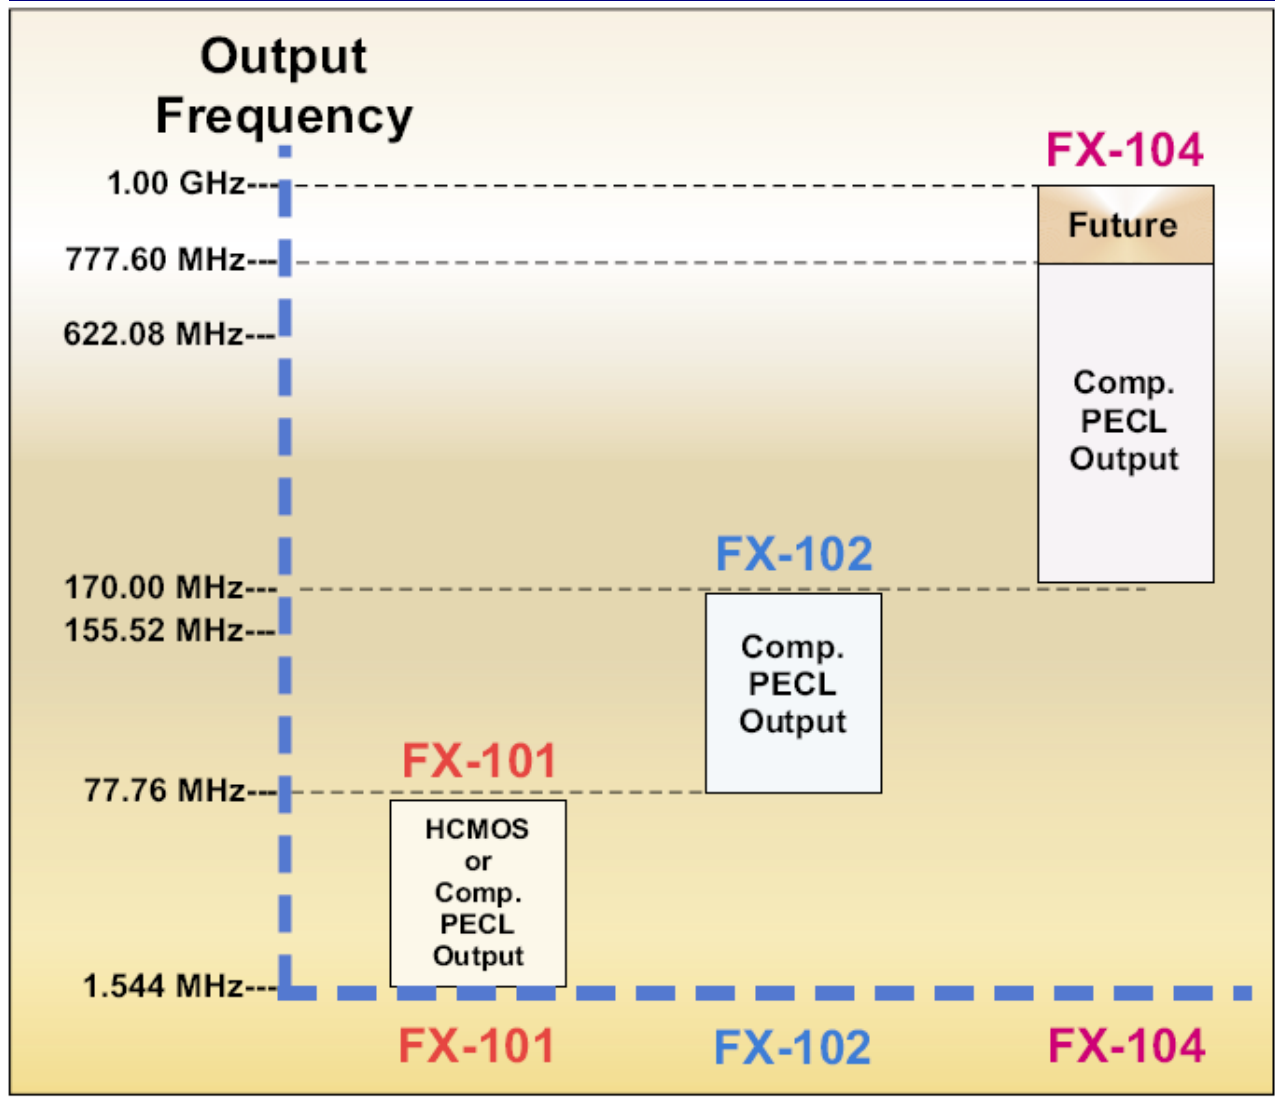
Output Frequency

1.00 GHz---
777.60 MHz---
622.08 MHz---
170.00 MHz---
155.52 MHz---
77.76 MHz---
1.544 MHz---

FX-104

Future

Comp. PECL Output

FX-102

Comp. PECL Output

FX-101

HCMOS or Comp. PECL Output

FX-101 FX-102 FX-104